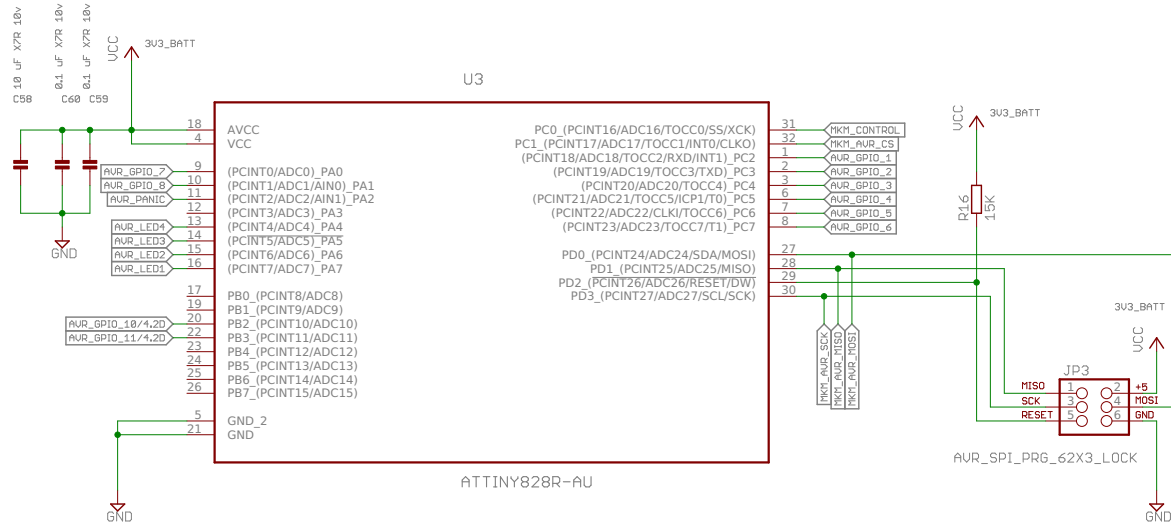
10 uF X7R 10v
0.1 uF X7R 10v
0.1 uF X7R 10v
C58 C60 C59
VCC
3V3_BATT
U3
GND
18 AVCC
4 VCC
AVR_GPIO_7 9 (PCINT0/ADC0)_PA0
AVR_GPIO_8 10 (PCINT1/ADC1/AIN0)_PA1
AVR_PANIC 11 (PCINT2/ADC2/AIN1)_PA2
12 (PCINT3/ADC3)_PA3
AVR_LED4 13 (PCINT4/ADC4)_PA4
AVR_LED3 14 (PCINT5/ADC5)_PA5
AVR_LED2 15 (PCINT6/ADC6)_PA6
AVR_LED1 16 (PCINT7/ADC7)_PA7
17 PB0_(PCINT8/ADC8)
19 PB1_(PCINT9/ADC9)
AVR_GPIO_10/4.20 20 PB2_(PCINT10/ADC10)
AVR_GPIO_11/4.20 22 PB3_(PCINT11/ADC11)
23 PB4_(PCINT12/ADC12)
24 PB5_(PCINT13/ADC13)
25 PB6_(PCINT14/ADC14)
26 PB7_(PCINT15/ADC15)
5 GND_2
21 GND
GND
PC0_(PCINT16/ADC16/TOCC0/SS/XCK) 31 MKM_CONTROL
PC1_(PCINT17/ADC17/TOCC1/INT0/CLKO) 32 MKM_AVR_CS
(PCINT18/ADC18/TOCC2/RXD/INT1)_PC2 1 AVR_GPIO_1
(PCINT19/ADC19/TOCC3/TXD)_PC3 2 AVR_GPIO_2
(PCINT20/ADC20/TOCC4)_PC4 3 AVR_GPIO_3
(PCINT21/ADC21/TOCC5/ICP1/T0)_PC5 6 AVR_GPIO_4
(PCINT22/ADC22/CLKI/TOCC6)_PC6 7 AVR_GPIO_5
(PCINT23/ADC23/TOCC7/T1)_PC7 8 AVR_GPIO_6
PD0_(PCINT24/ADC24/SDA/MOSI) 27
PD1_(PCINT25/ADC25/MISO) 28
PD2_(PCINT26/ADC26/RESET/DW) 29
PD3_(PCINT27/ADC27/SCL/SCK) 30
MKM_AVR_SCK
MKM_AVR_MISO
MKM_AVR_MOSI
ATTINY828R-AU
VCC
3V3_BATT
R16
15K
3V3_BATT
VCC
JP3
MISO 1 2 +5
SCK 3 4 MOSI
RESET 5 6 GND
AVR_SPI_PRG_62X3_LOCK
GND